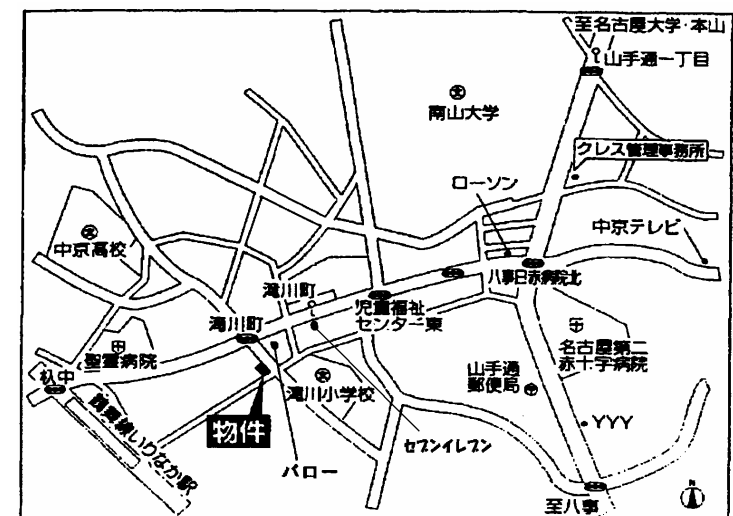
至名古屋大学・本山
山手通一丁目
南山大学
クレス管理事務所
ローソン
中京テレビ
中京高校
滝川町
八事日赤病院北
児童福祉センター東
滝川町
名古屋第二赤十字病院
聖霊病院
山手通郵便局
松中
滝川小学校
YYY
物件
セブンイレブン
地下鉄いりなか駅
バロー
至八事
N